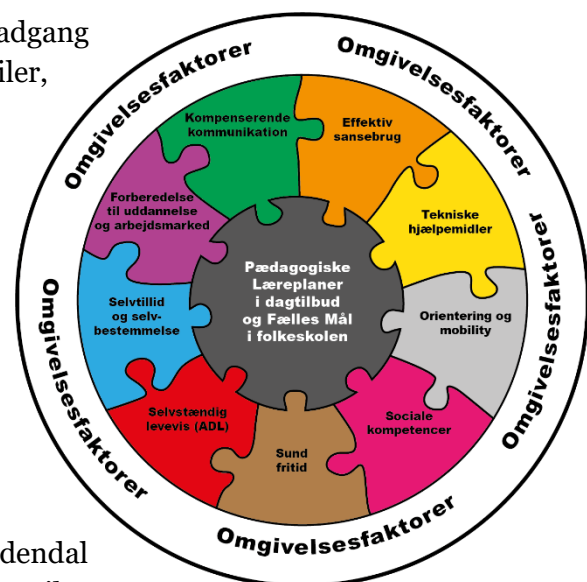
adgang
iler,

Omgivelsesfaktorer
Omgivelsesfaktorer
Omgivelsesfaktorer
Omgivelsesfaktorer
Omgivelsesfaktorer
Omgivelsesfaktorer

Kompenserende kommunikation

Effektiv sansebrug

Tekniske hjælpemidler

Orientering og mobility

Sociale kompetencer

Sund fritid

Selvstændig levevis (ADL)

Selvtillid og selvbestemmelse

Forberedelse til uddannelse og arbejdsmarked

Pædagogiske Læreplaner i dagtilbud og Fælles Mål i folkeskolen

dendal